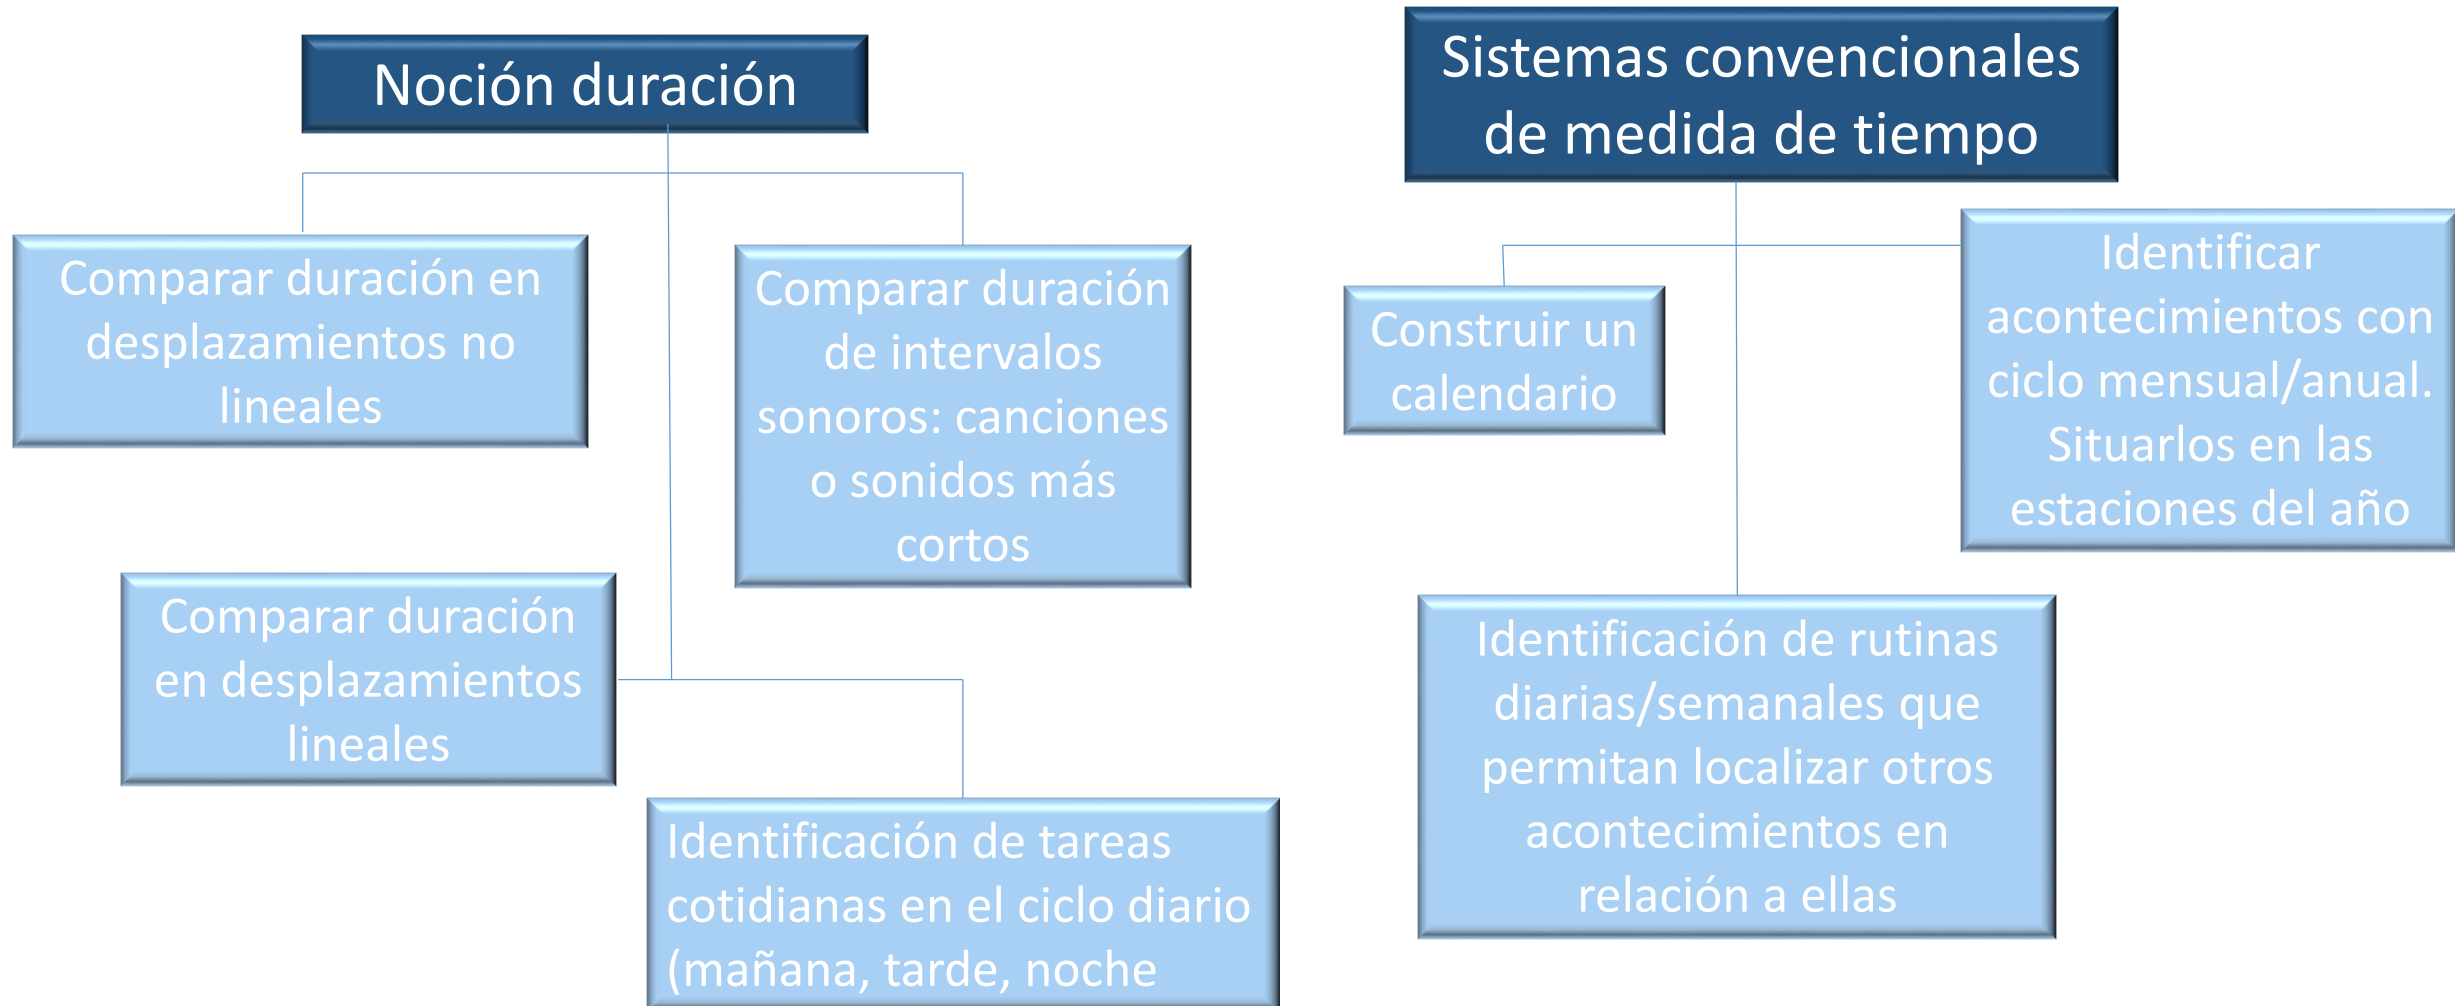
Noción duración

Comparar duración en desplazamientos no lineales

Comparar duración de intervalos sonoros: canciones o sonidos más cortos

Comparar duración en desplazamientos lineales

Identificación de tareas cotidianas en el ciclo diario (mañana, tarde, noche

Sistemas convencionales de medida de tiempo

Construir un calendario

Identificar acontecimientos con ciclo mensual/anual. Situarlos en las estaciones del año

Identificación de rutinas diarias/semanales que permitan localizar otros acontecimientos en relación a ellas